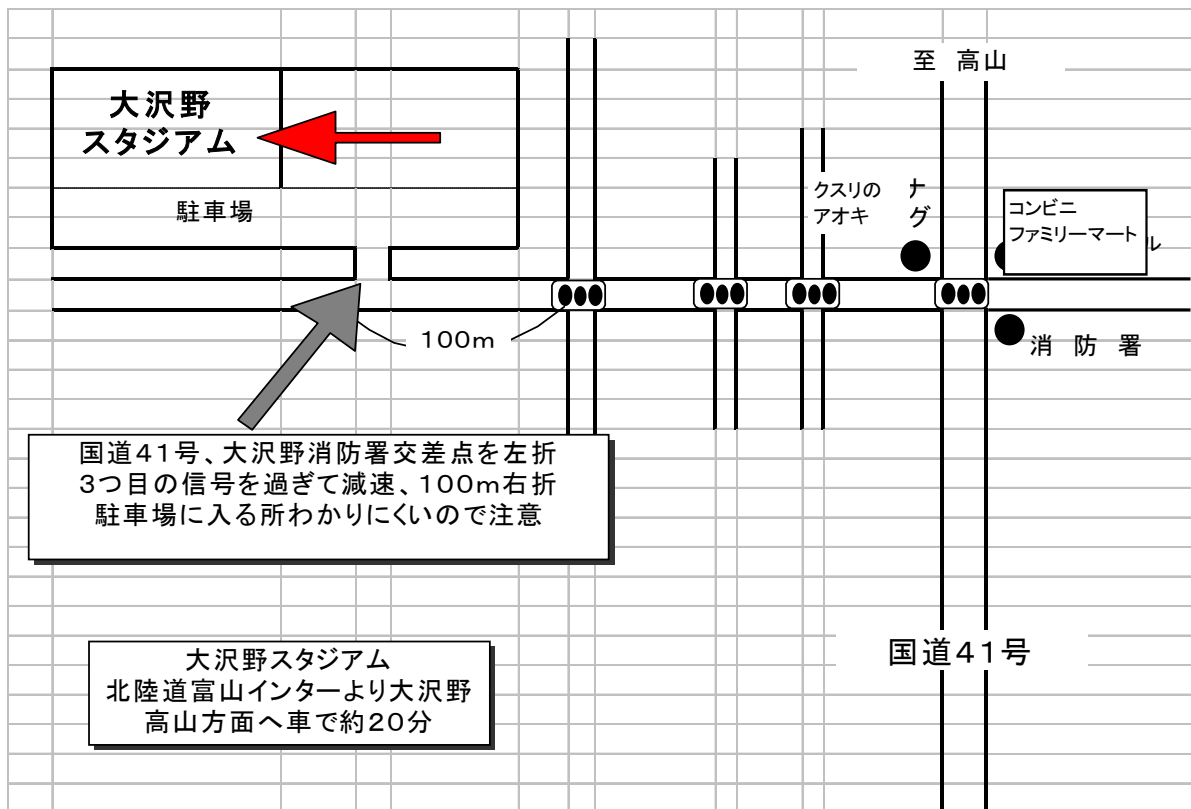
至 高山

大沢野
スタジアム

駐車場

クスリの
アオキ

ナ
グ

コンビニ
ファミリーマート

ル

100m

消 防 署

国道41号、大沢野消防署交差点を左折
3つ目の信号を過ぎて減速、100m右折
駐車場に入る所わかりにくいので注意

国道41号

大沢野スタジアム
北陸道富山インターより大沢野
高山方面へ車で約20分